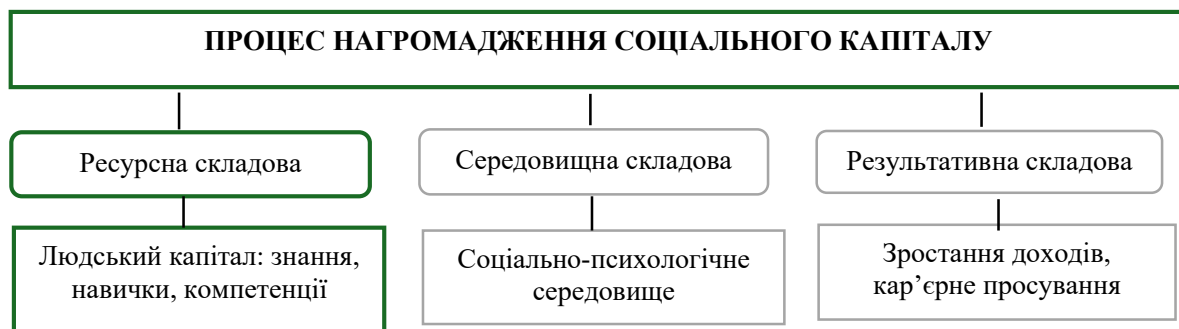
ПРОЦЕС НАГРОМАДЖЕННЯ СОЦІАЛЬНОГО КАПІТАЛУ

Ресурсна складова

Середовищна складова

Результативна складова

Людський капітал: знання, навички, компетенції

Соціально-психологічне середовище

Зростання доходів, кар’єрне просування